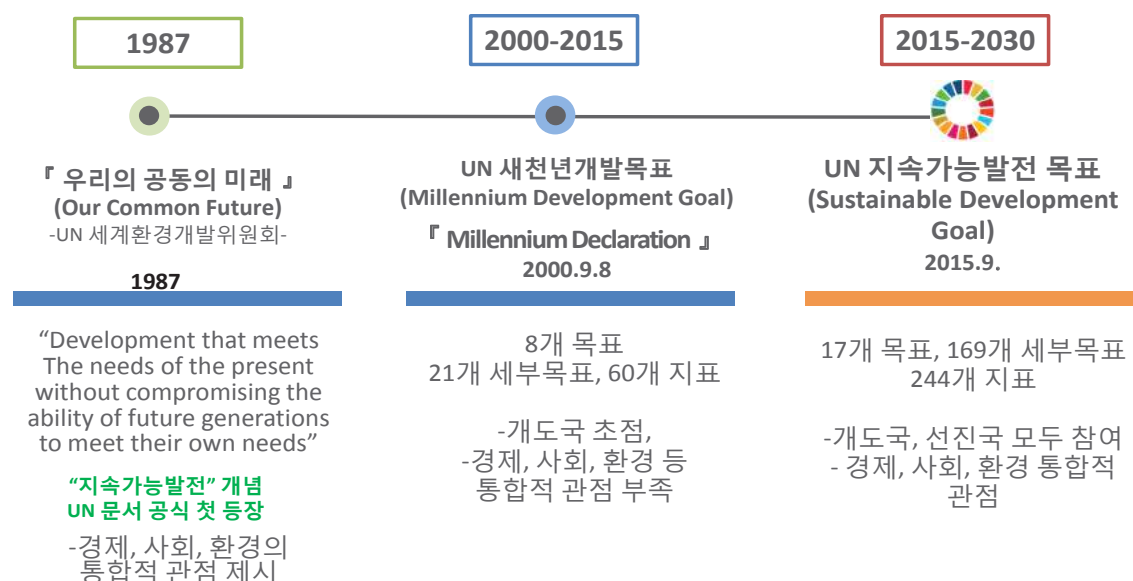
1987

2000-2015

2015-2030

『 우리의 공동의 미래 』
(Our Common Future)
-UN 세계환경개발위원회-

1987

UN 새천년개발목표
(Millennium Development Goal)

『 Millennium Declaration 』
2000.9.8

UN 지속가능발전 목표
(Sustainable Development Goal)
2015.9.

“Development that meets The needs of the present without compromising the ability of future generations to meet their own needs”

“지속가능발전” 개념
UN 문서 공식 첫 등장

-경제, 사회, 환경의 통합적 관점 제시

8개 목표
21개 세부목표, 60개 지표

-개도국 초점,
-경제, 사회, 환경 등 통합적 관점 부족

17개 목표, 169개 세부목표
244개 지표

-개도국, 선진국 모두 참여
- 경제, 사회, 환경 통합적 관점